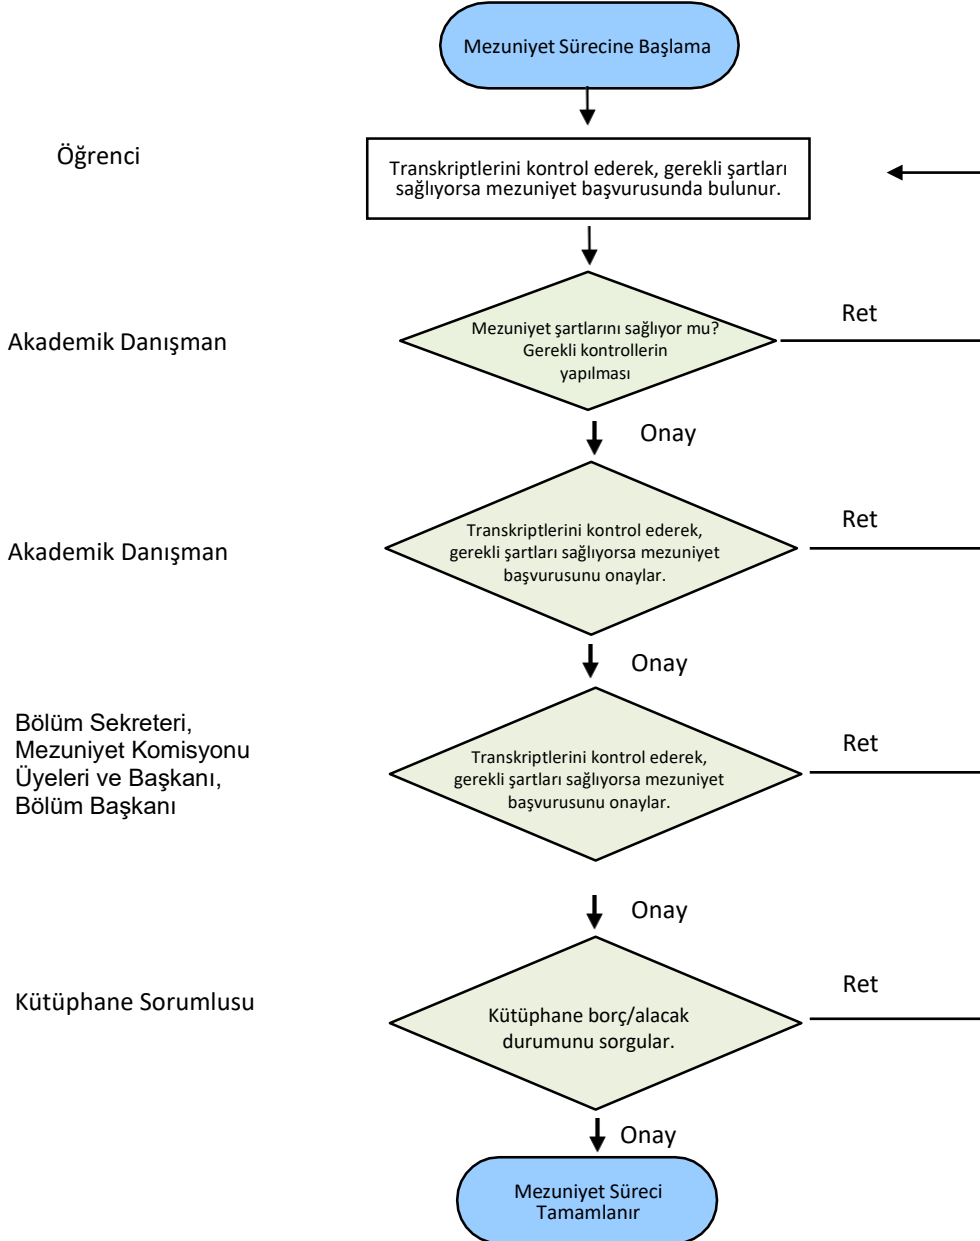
Mezuniyet Sürecine Başlama

Öğrenci

Transkriptlerini kontrol ederek, gerekli şartları sağlıyorsa mezuniyet başvurusunda bulunur.

Akademik Danışman

Mezuniyet şartlarını sağlıyor mu? Gerekli kontrollerin yapılması

Ret

Onay

Akademik Danışman

Transkriptlerini kontrol ederek, gerekli şartları sağlıyorsa mezuniyet başvurusunu onaylar.

Ret

Onay

Bölüm Sekreteri, Mezuniyet Komisyonu Üyeleri ve Başkanı, Bölüm Başkanı

Transkriptlerini kontrol ederek, gerekli şartları sağlıyorsa mezuniyet başvurusunu onaylar.

Ret

Onay

Kütüphane Sorumlusu

Kütüphane borç/alacak durumunu sorgular.

Ret

Onay

Mezuniyet Süreci Tamamlanır